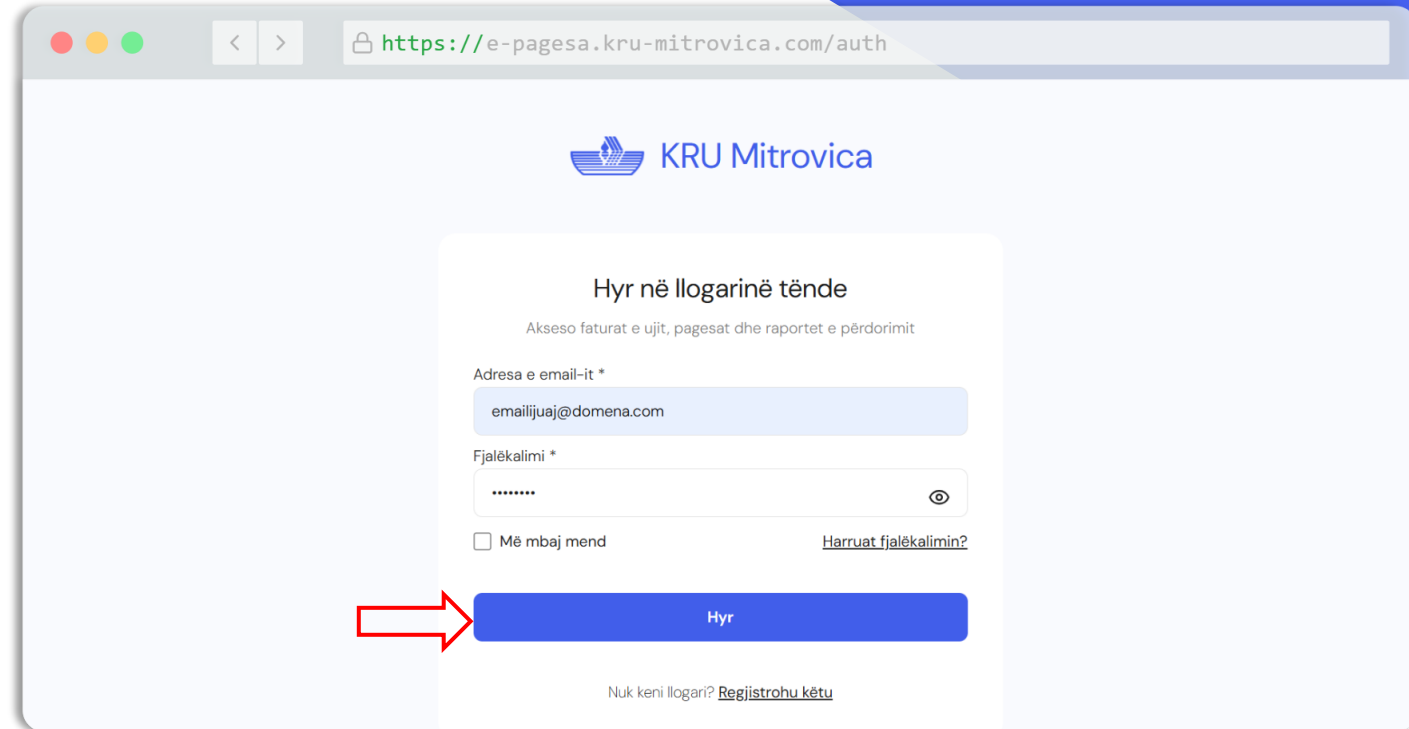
https://e-pagesa.kru-mitrovica.com/auth

KRU Mitrovica

Hyr në llogarinë tënde

Akseso faturat e ujit, pagesat dhe raportet e përdorimit

Adresa e email-it *

emailijuaj@domena.com

Fjalëkalimi *

••••••••

Më mbaj mend

Harruat fjalëkalimin?

Hyr

Nuk keni llogari? Regjistrohu këtu